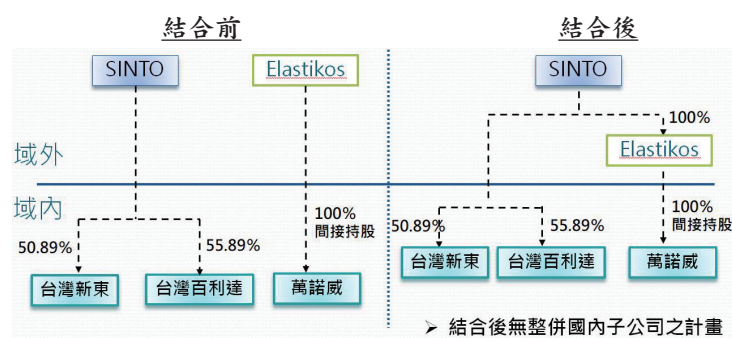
結合前

SINTO

Elastikos

域外

域內

100%
間接持股

50.89%

55.89%

台灣新東

台灣百利達

萬諾威

結合後

SINTO

100%

Elastikos

100%
間接持股

50.89%

55.89%

台灣新東

台灣百利達

萬諾威

➢ 結合後無整併國內子公司之計畫